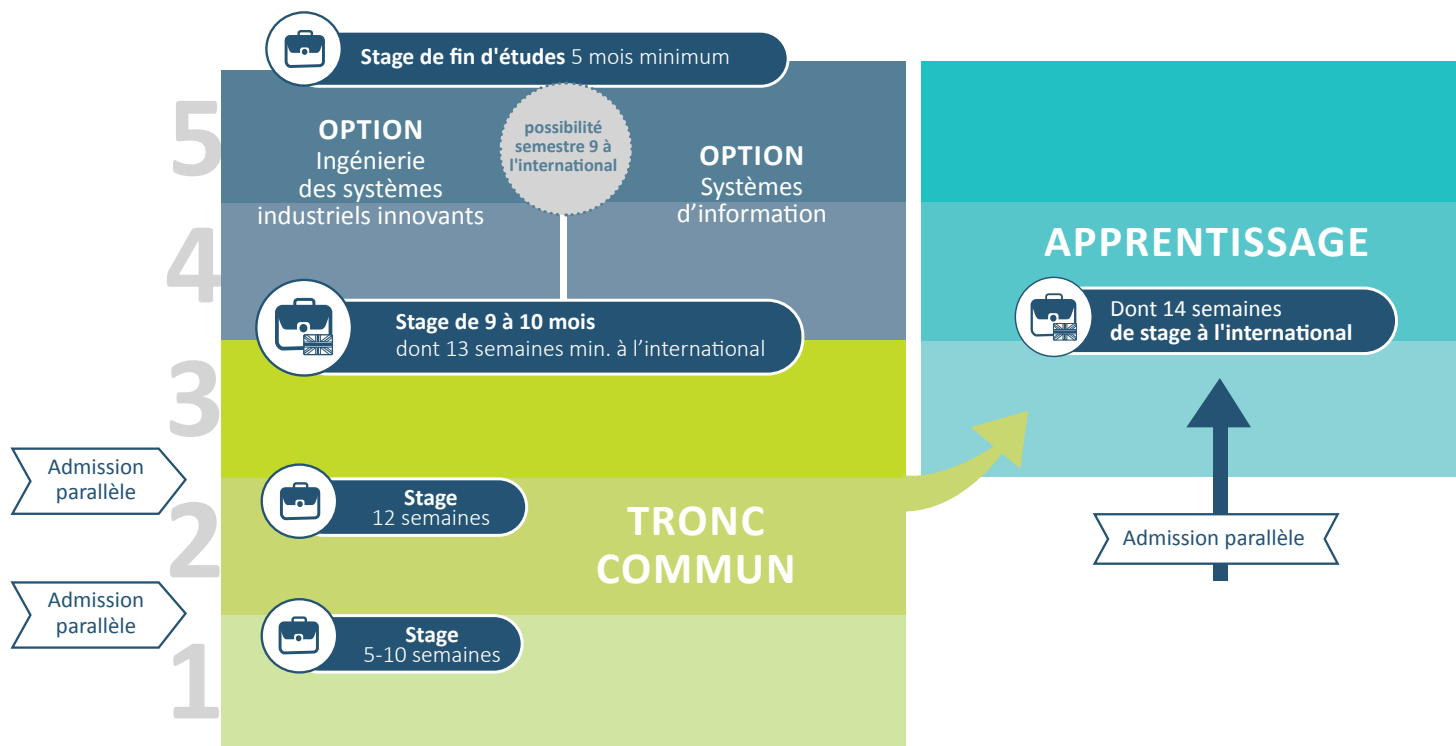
Stage de fin d'études 5 mois minimum

5

OPTION
Ingénierie des systèmes industriels innovants

possibilité semestre 9 à l'international

OPTION
Systèmes d'information

4

Stage de 9 à 10 mois
dont 13 semaines min. à l'international

3

Admission parallèle

2

Stage
12 semaines

TRONC COMMUN

Admission parallèle

Stage
5-10 semaines

1

APPRENTISSAGE

Dont 14 semaines
de stage à l'international

Admission parallèle